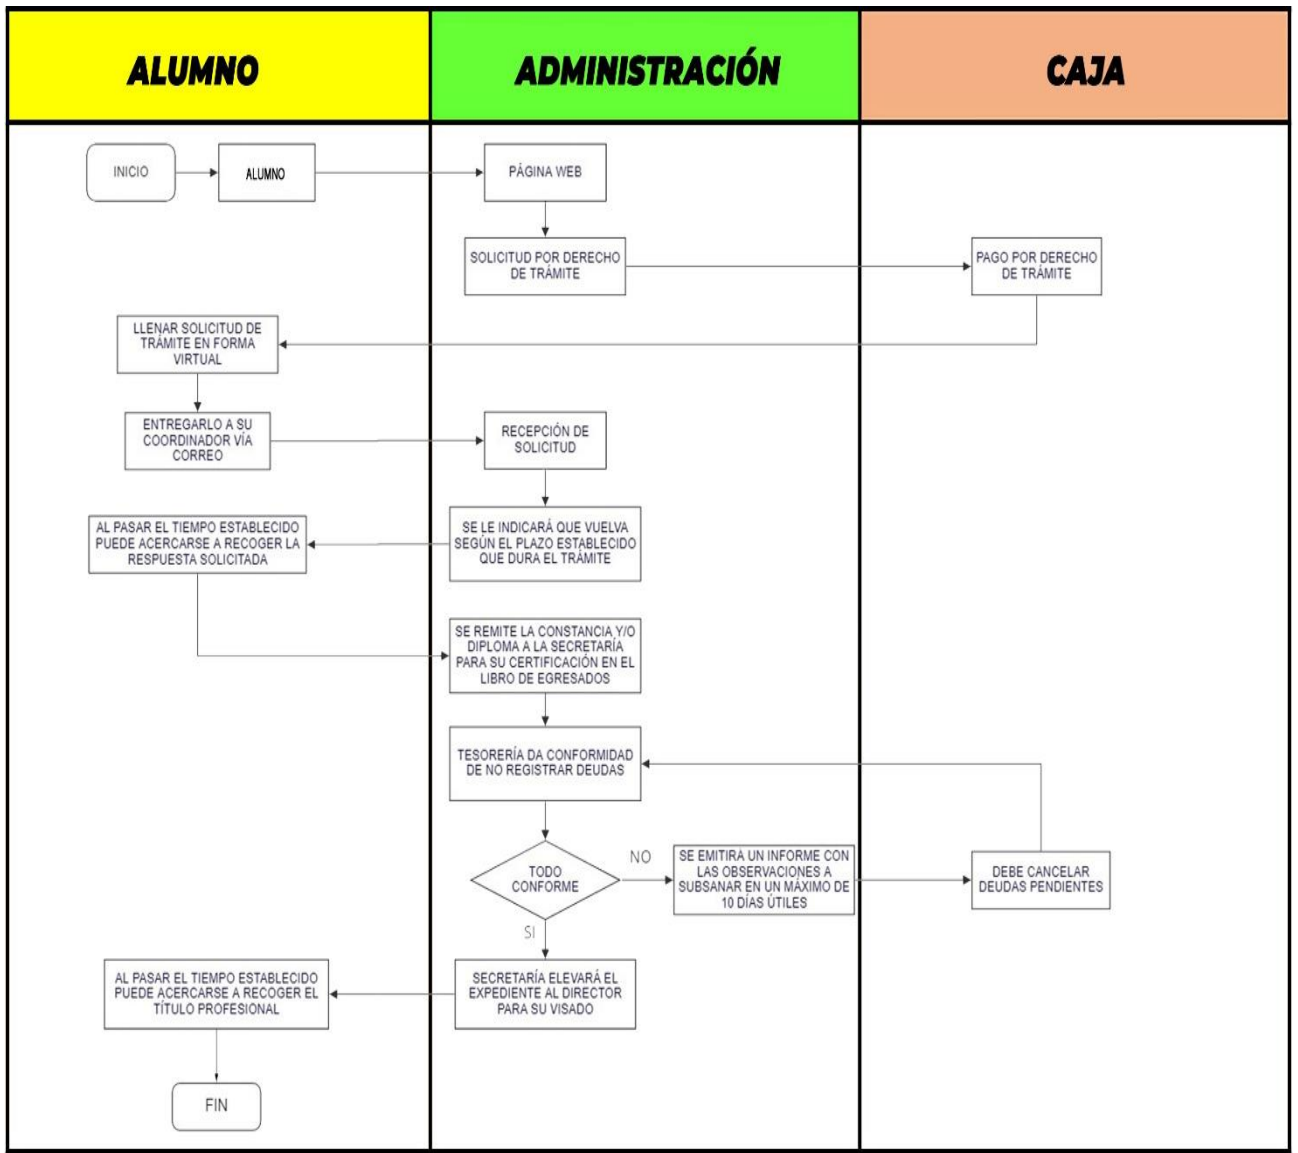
ALUMNO

ADMINISTRACIÓN

CAJA

INICIO

ALUMNO

PÁGINA WEB

SOLICITUD POR DERECHO DE TRÁMITE

PAGO POR DERECHO DE TRÁMITE

LLENAR SOLICITUD DE TRÁMITE EN FORMA VIRTUAL

ENTREGARLO A SU COORDINADOR VÍA CORREO

RECEPCIÓN DE SOLICITUD

AL PASAR EL TIEMPO ESTABLECIDO PUEDE ACERCARSE A RECOGER LA RESPUESTA SOLICITADA

SE LE INDICARÁ QUE VUELVA SEGÚN EL PLAZO ESTABLECIDO QUE DURA EL TRÁMITE

SE REMITE LA CONSTANCIA Y/O DIPLOMA A LA SECRETARÍA PARA SU CERTIFICACIÓN EN EL LIBRO DE EGRESADOS

TESORERÍA DA CONFORMIDAD DE NO REGISTRAR DEUDAS

TODO CONFORME

NO

SE EMITIRA UN INFORME CON LAS OBSERVACIONES A SUBSANAR EN UN MÁXIMO DE 10 DÍAS ÚTILES

DEBE CANCELAR DEUDAS PENDIENTES

SI

AL PASAR EL TIEMPO ESTABLECIDO PUEDE ACERCARSE A RECOGER EL TÍTULO PROFESIONAL

SECRETARÍA ELEVARÁ EL EXPEDIENTE AL DIRECTOR PARA SU VISADO

FIN